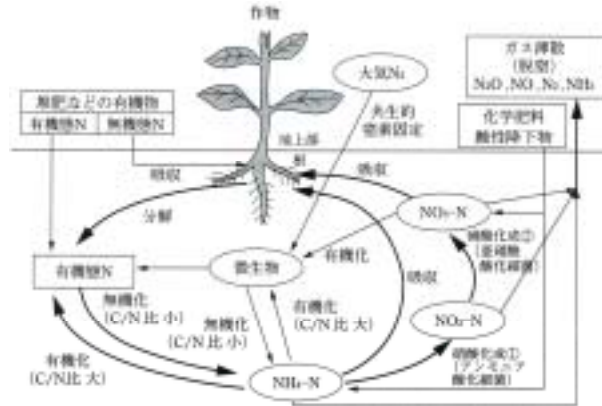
作物

大気$N_2$

ガス揮散
(脱窒)
$N_2O$, $NO$, $N_2$, $NH_3$

厩肥などの有機物
有機態N | 無機態N

共生的
窒素固定

化学肥料
酸性降下物

地上部
根

吸収

吸収

$NO_3$-N

分解

硝酸化成②
(亜硝酸
酸化細菌)

有機態N

微生物

有機化

吸収

無機化
(C/N比 小)

無機化
(C/N比 小)

有機化
(C/N比 大)

$NO_2$-N

硝酸化成①
(アンモニア
酸化細菌)

有機化
(C/N比 大)

$NH_4$-N